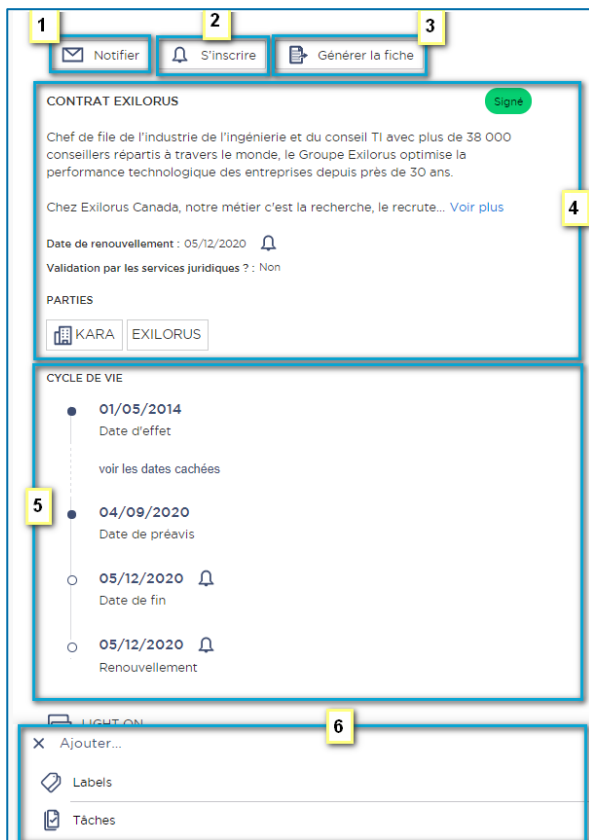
1 Notifier
2 S'inscrire
3 Générer la fiche

CONTRAT EXILORUS

Signé

Chef de file de l'industrie de l'ingénierie et du conseil TI avec plus de 38 000 conseillers répartis à travers le monde, le Groupe Exilorus optimise la performance technologique des entreprises depuis près de 30 ans.

Chez Exilorus Canada, notre métier c'est la recherche, le recrute... Voir plus

4

Date de renouvellement : 05/12/2020

Validation par les services juridiques ? : Non

PARTIES

KARA EXILORUS

CYCLE DE VIE

01/05/2014
Date d'effet

voir les dates cachées

5

04/09/2020
Date de préavis

05/12/2020
Date de fin

05/12/2020
Renouvellement

LIGHT ON

6

× Ajouter...

Labels

Tâches